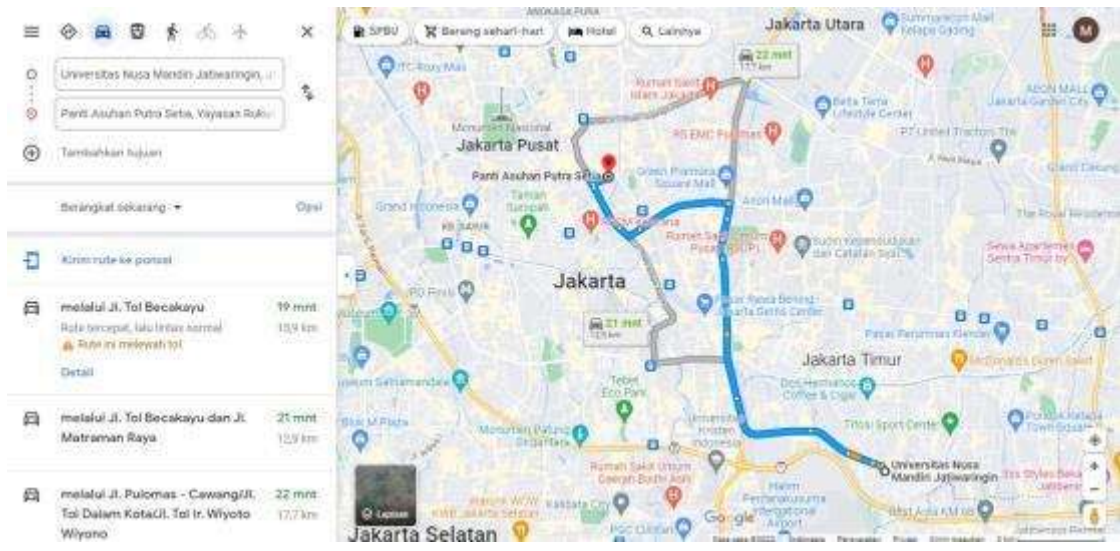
Universitas Nusa Mandiri Jatiwaringin, J

Panti Asuhan Putra Setia, Yayasan Ruku

Tambahkan tujuan

Berangkat sekarang ▾

Opsi

Kirim rute ke ponsel

melalui Jl. Tol Becakayu
Rute tercepat, lalu lintas normal
Rute ini melewati tol
Detail

19 mnt
15,9 km

melalui Jl. Tol Becakayu dan Jl. Matraman Raya

21 mnt
15,9 km

melalui Jl. Pulomas - Cawang/Jl. Tol Dalam Kota/Jl. Tol Ir. Wiyoto Wiyono

22 mnt
17,7 km

SPBU

Barang sehari-hari

Hotel

Lainnya

Jakarta Utara

22 mnt
17,7 km

Monumen Nasional

Jakarta Pusat

Panti Asuhan Putra Setia

Jakarta

21 mnt
15,9 km

Jakarta Timur

Universitas Nusa Mandiri Jatiwaringin

Jakarta Selatan

Lapisan

Google